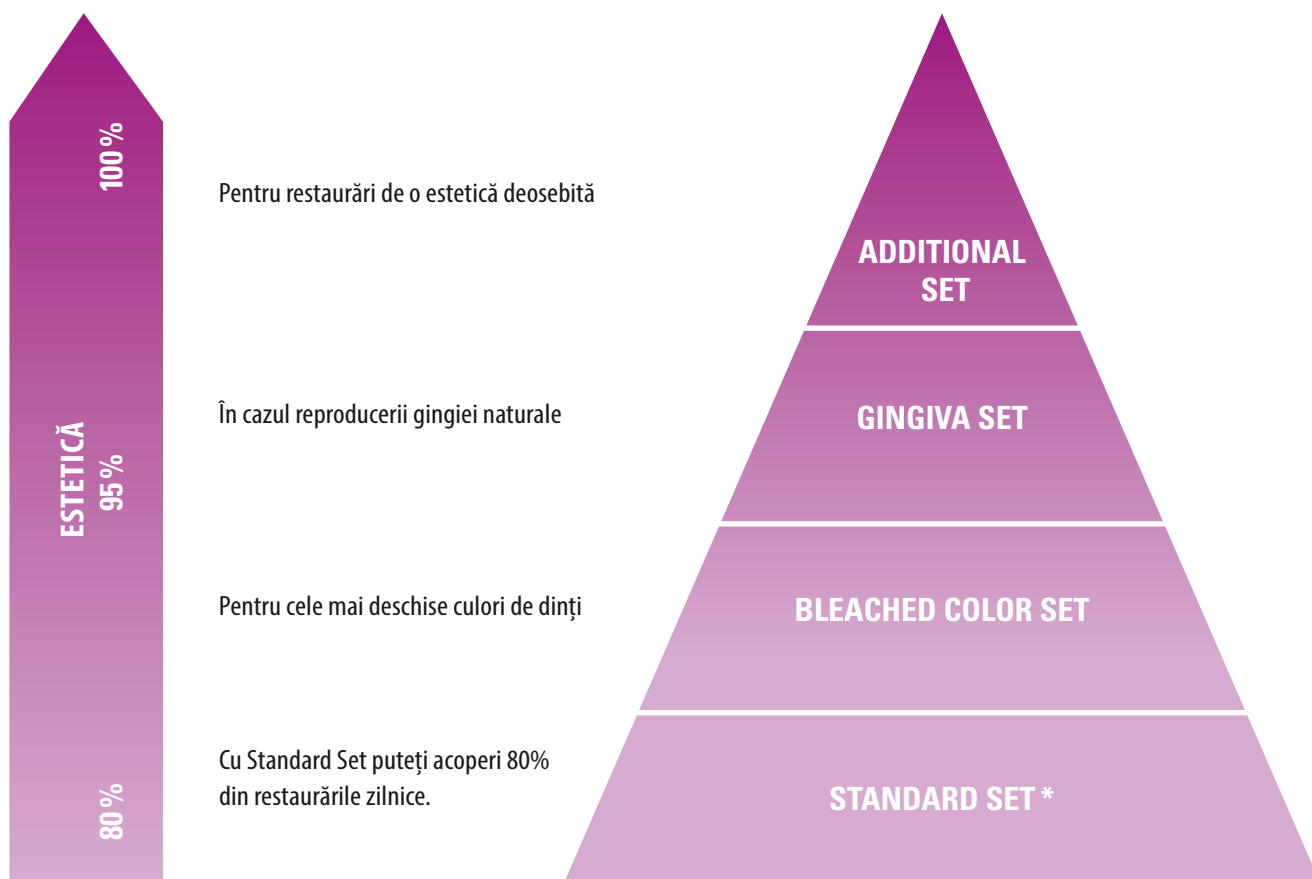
100 %

ESTETICĂ
95 %

80 %

Pentru restaurări de o estetică deosebită

În cazul reproducerii gingiei naturale

Pentru cele mai deschise culori de dinți

Cu Standard Set puteți acoperi 80% din restaurările zilnice.

ADDITIONAL SET

GINGIVA SET

BLEACHED COLOR SET

STANDARD SET *